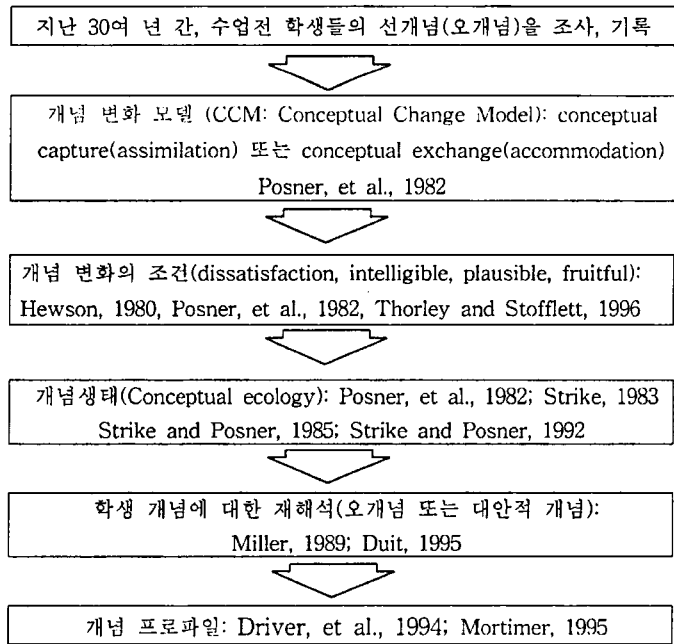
지난 30여 년 간, 수업전 학생들의 선개념(오개념)을 조사, 기록

개념 변화 모델 (CCM: Conceptual Change Model): conceptual capture(assimilation) 또는 conceptual exchange(accommodation) Posner, et al., 1982

개념 변화의 조건(dissatisfaction, intelligible, plausible, fruitful): Hewson, 1980, Posner, et al., 1982, Thorley and Stofflett, 1996

개념생태(Conceptual ecology): Posner, et al., 1982; Strike, 1983 Strike and Posner, 1985; Strike and Posner, 1992

학생 개념에 대한 재해석(오개념 또는 대안적 개념): Miller, 1989; Duit, 1995

개념 프로파일: Driver, et al., 1994; Mortimer, 1995